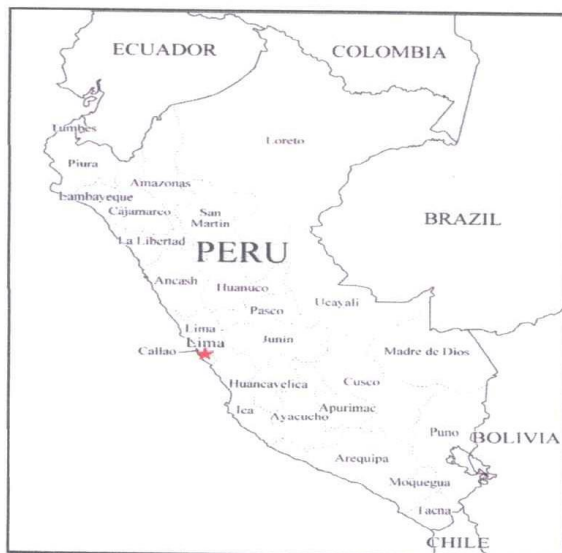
ECUADOR
COLOMBIA
Tumbes
Loreto
Piura
Amazonas
Lambayeque
Cajamarca
San Martin
BRAZIL
La Libertad
PERU
Ancash
Huanuco
Pasco
Ucayali
Lima
Lima
Junin
Callao
Madre de Dios
Huancavelica
Cusco
Ica
Ayacucho
Apurimac
Puno
BOLIVIA
Arequipa
Moquegua
Tacna
CHILE